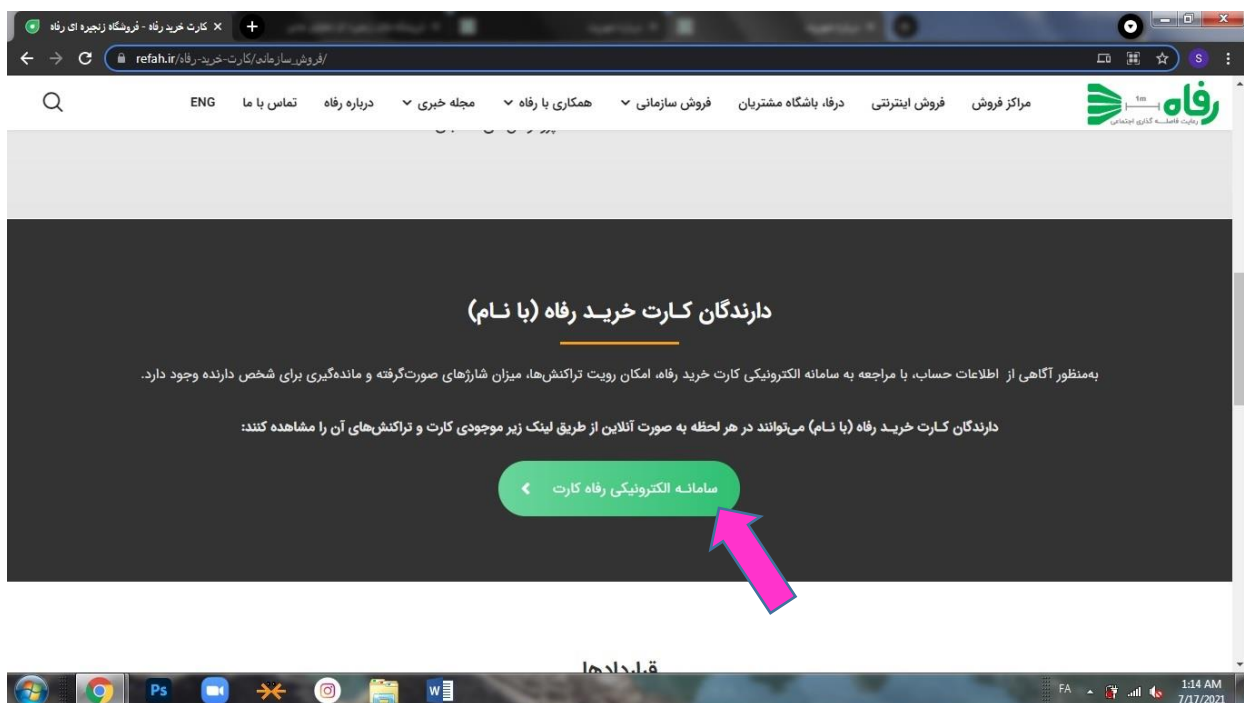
کارت خرید رفاه - فروشگاه زنجیره ای رفاه ×

refah.ir/فروش_سازمانی/کارت-خرید-رفاه/

S

رفاه
1m
رعایت فاصله گذاری اجتماعی

مراکز فروش فروش اینترنتی درفا، باشگاه مشتریان فروش سازمانی همکاری با رفاه مجله خبری درباره رفاه تماس با ما ENG

دارندگان کـارت خریـد رفاه (با نـام)

به‌منظور آگاهی از اطلاعات حساب، با مراجعه به سامانه الکترونیکی کارت خرید رفاه، امکان رویت تراکنش‌ها، میزان شارژهای صورت‌گرفته و مانده‌گیری برای شخص دارنده وجود دارد.

دارندگان کـارت خریـد رفاه (با نـام) می‌توانند در هر لحظه به صورت آنلاین از طریق لینک زیر موجودی کارت و تراکنش‌های آن را مشاهده کنند:

سامانـه الکترونیکی رفاه کارت

قراردادها

FA 1:14 AM 7/17/2021